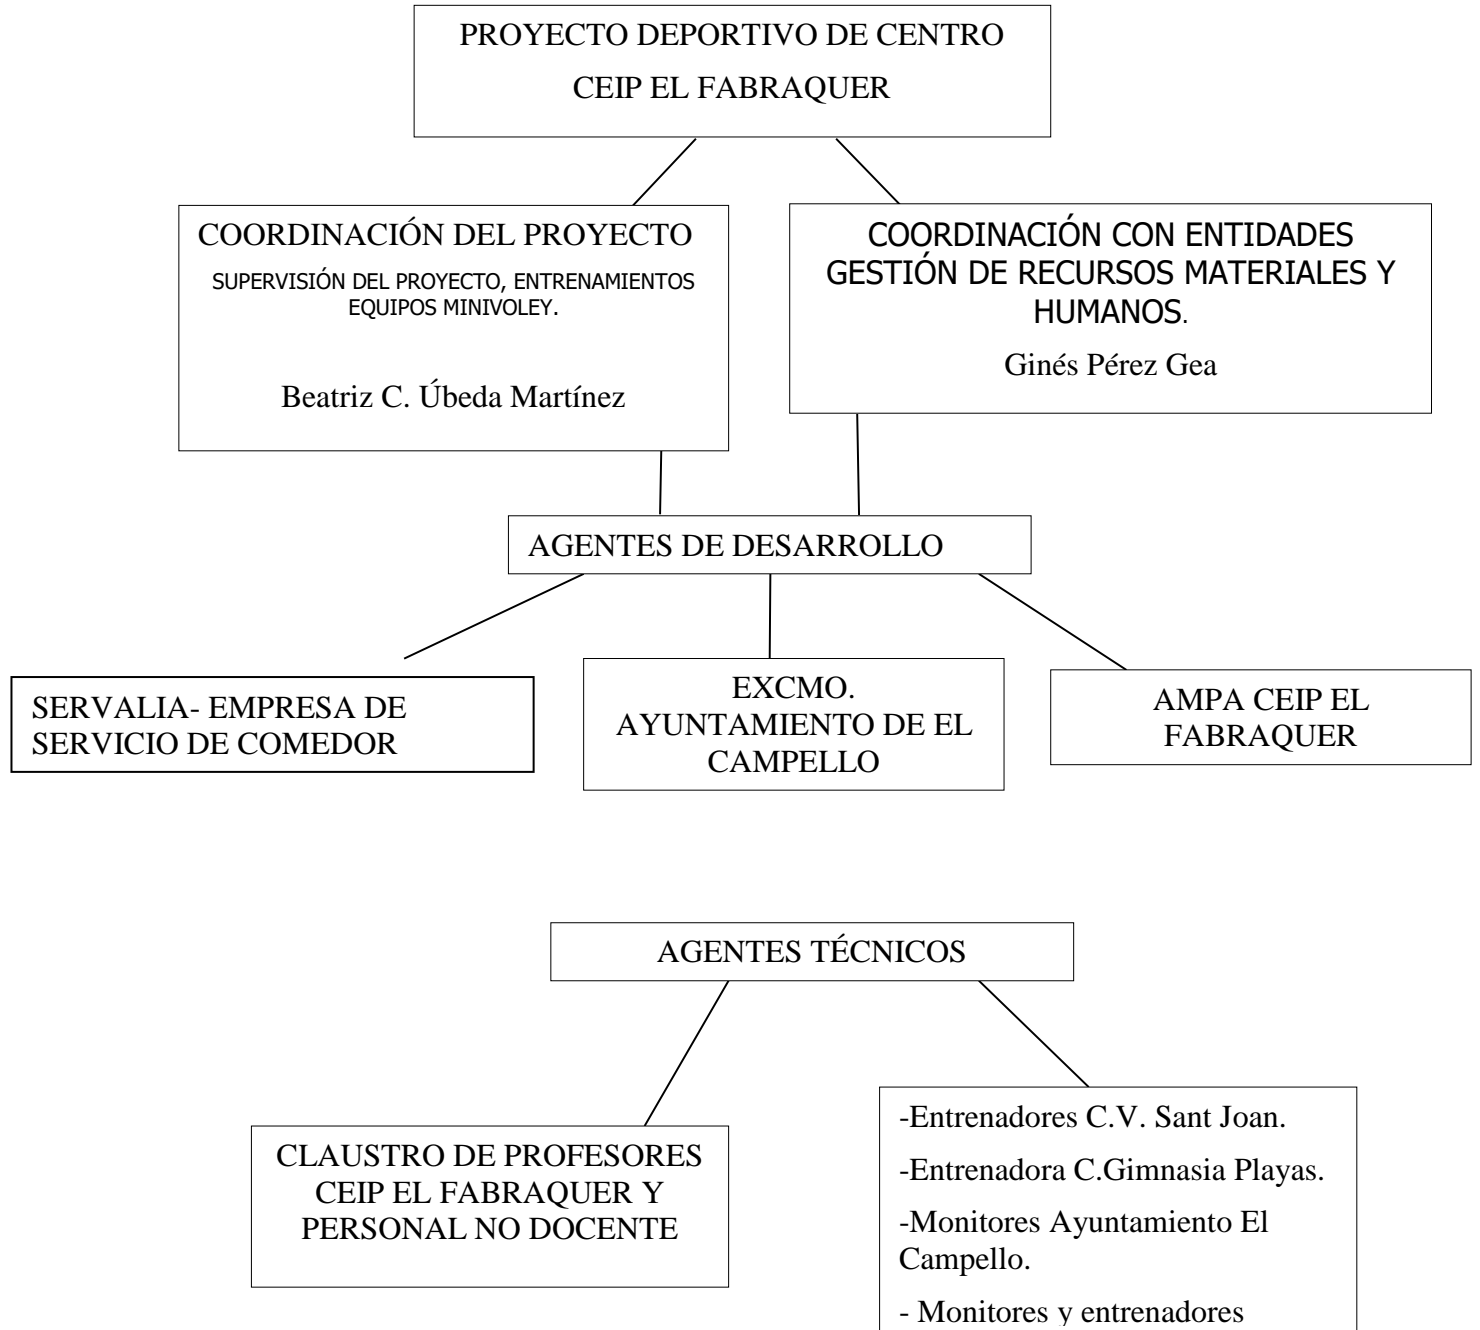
PROYECTO DEPORTIVO DE CENTRO
CEIP EL FABRAQUER

COORDINACIÓN DEL PROYECTO
SUPERVISIÓN DEL PROYECTO, ENTRENAMIENTOS EQUIPOS MINIVOLEY.

Beatriz C. Úbeda Martínez

COORDINACIÓN CON ENTIDADES
GESTIÓN DE RECURSOS MATERIALES Y HUMANOS.

Ginés Pérez Gea

AGENTES DE DESARROLLO

SERVALIA- EMPRESA DE SERVICIO DE COMEDOR

EXCMO. AYUNTAMIENTO DE EL CAMPELLO

AMPA CEIP EL FABRAQUER

AGENTES TÉCNICOS

CLAUSTRO DE PROFESORES CEIP EL FABRAQUER Y PERSONAL NO DOCENTE

-Entrenadores C.V. Sant Joan.

-Entrenadora C.Gimnasia Playas.

-Monitores Ayuntamiento El Campello.

- Monitores y entrenadores